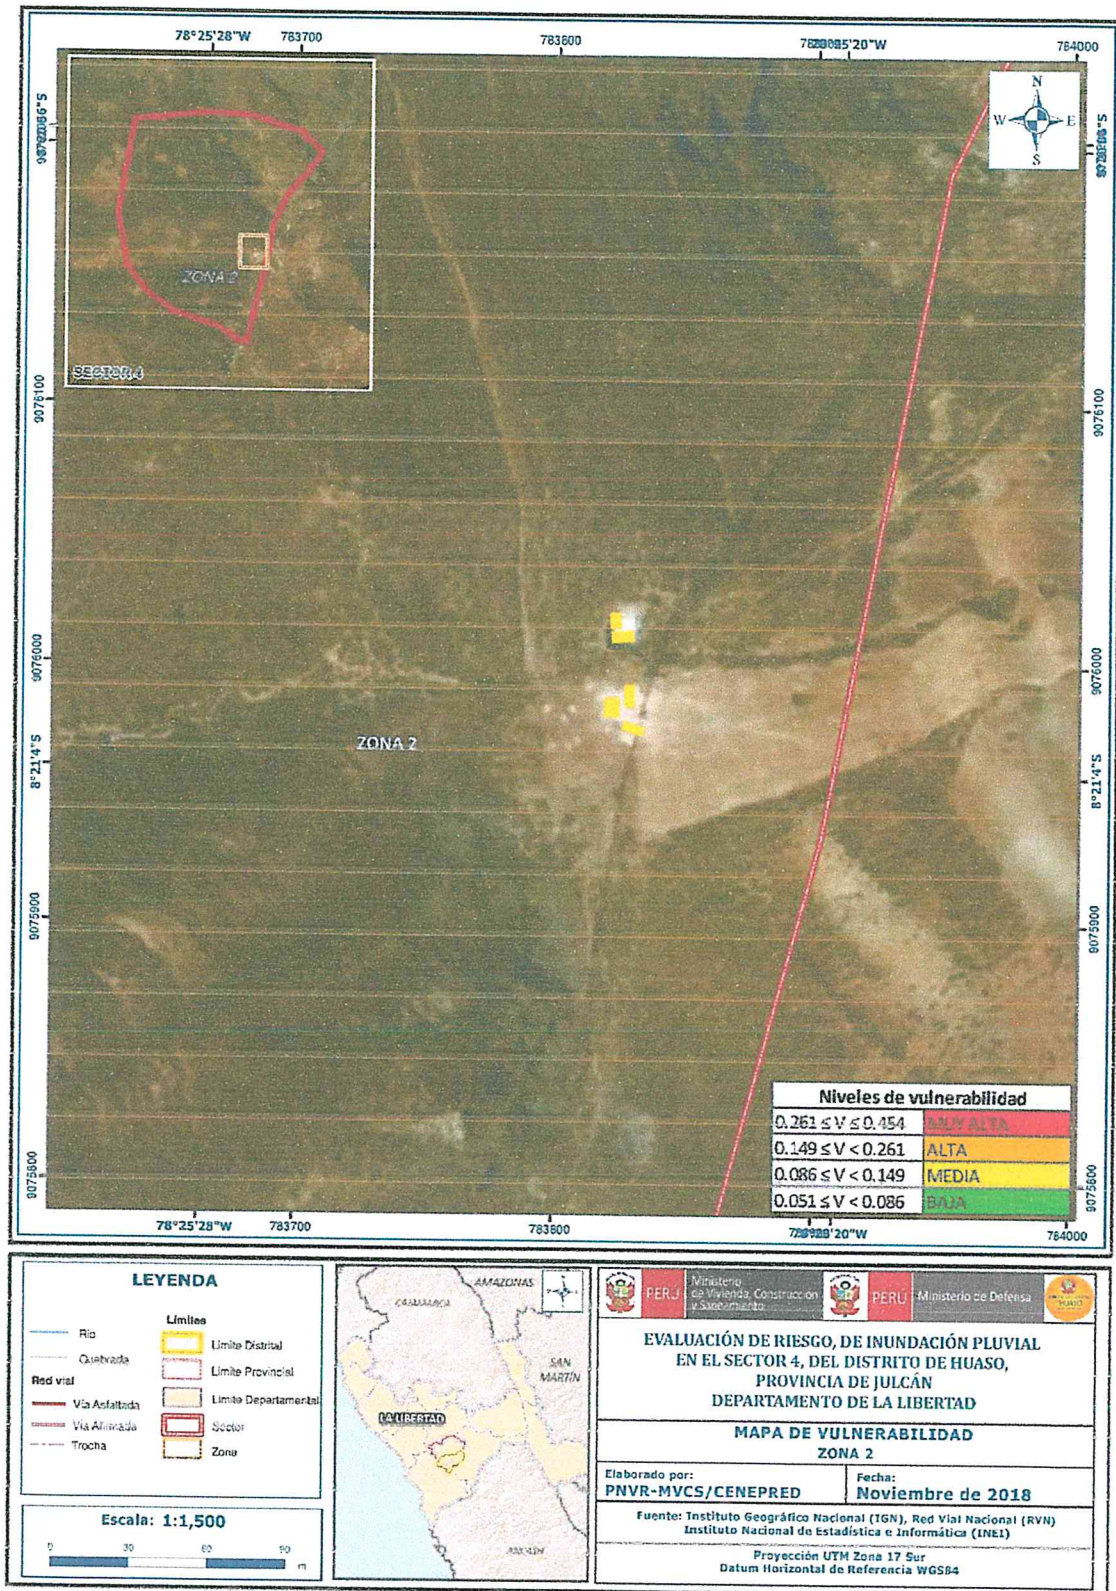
78°25'28"W 783700 783800 78°25'20"W 784000

9076200 8°21'56"S

ZONA 2

SECTOR 4

9076100

9076000

ZONA 2

8°21'4"S

9075900

9075800

78°25'28"W 783700 783800 78°25'20"W 784000

N W E S

| Niveles de vulnerabilidad | |
|---|---|
| $0.261 \leq V \leq 0.454$ | MUY ALTA |
| $0.149 \leq V < 0.261$ | ALTA |
| $0.086 \leq V < 0.149$ | MEDIA |
| $0.051 \leq V < 0.086$ | BAJA |

LEYENDA

Río
Quebrada
Red vial
Vía Asfaltada
Vía Afirmada
Trocha

Límites
Límite Distrital
Límite Provincial
Límite Departamental
Sector
Zona

Escala: 1:1,500
0 30 60 90 m

AMAZONAS
CAJAMARCA
SAN MARTÍN
LA LIBERTAD
ANCASH

PERÚ Ministerio de Vivienda, Construcción y Saneamiento
PERÚ Ministerio de Defensa
HUASO

EVALUACIÓN DE RIESGO, DE INUNDACIÓN PLUVIAL EN EL SECTOR 4, DEL DISTRITO DE HUASO, PROVINCIA DE JULCÁN DEPARTAMENTO DE LA LIBERTAD

MAPA DE VULNERABILIDAD
ZONA 2

Elaborado por:
PNVR-MVCS/CENEPRED

Fecha:
Noviembre de 2018

Fuente: Instituto Geográfico Nacional (IGN), Red Vial Nacional (RVN)
Instituto Nacional de Estadística e Informática (INEI)

Proyección UTM Zona 17 Sur
Datum Horizontal de Referencia WGS84